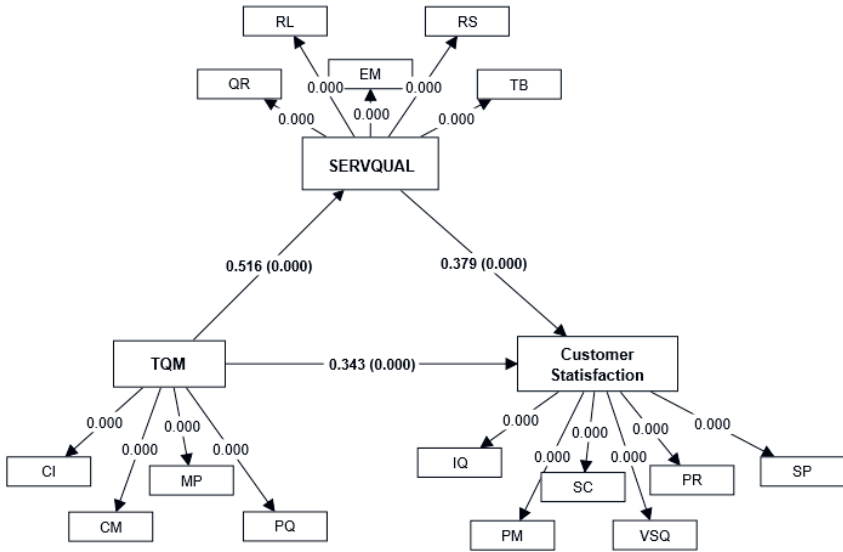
RL

RS

EM

QR

0.000

0.000

TB

0.000

0.000

0.000

0.000

SERVQUAL

0.516 (0.000)

0.379 (0.000)

TQM

0.343 (0.000)

Customer Statisfaction

0.000

0.000

0.000

0.000

0.000

0.000

0.000

0.000

0.000

0.000

CI

CM

MP

PQ

IQ

PM

SC

VSQ

PR

SP